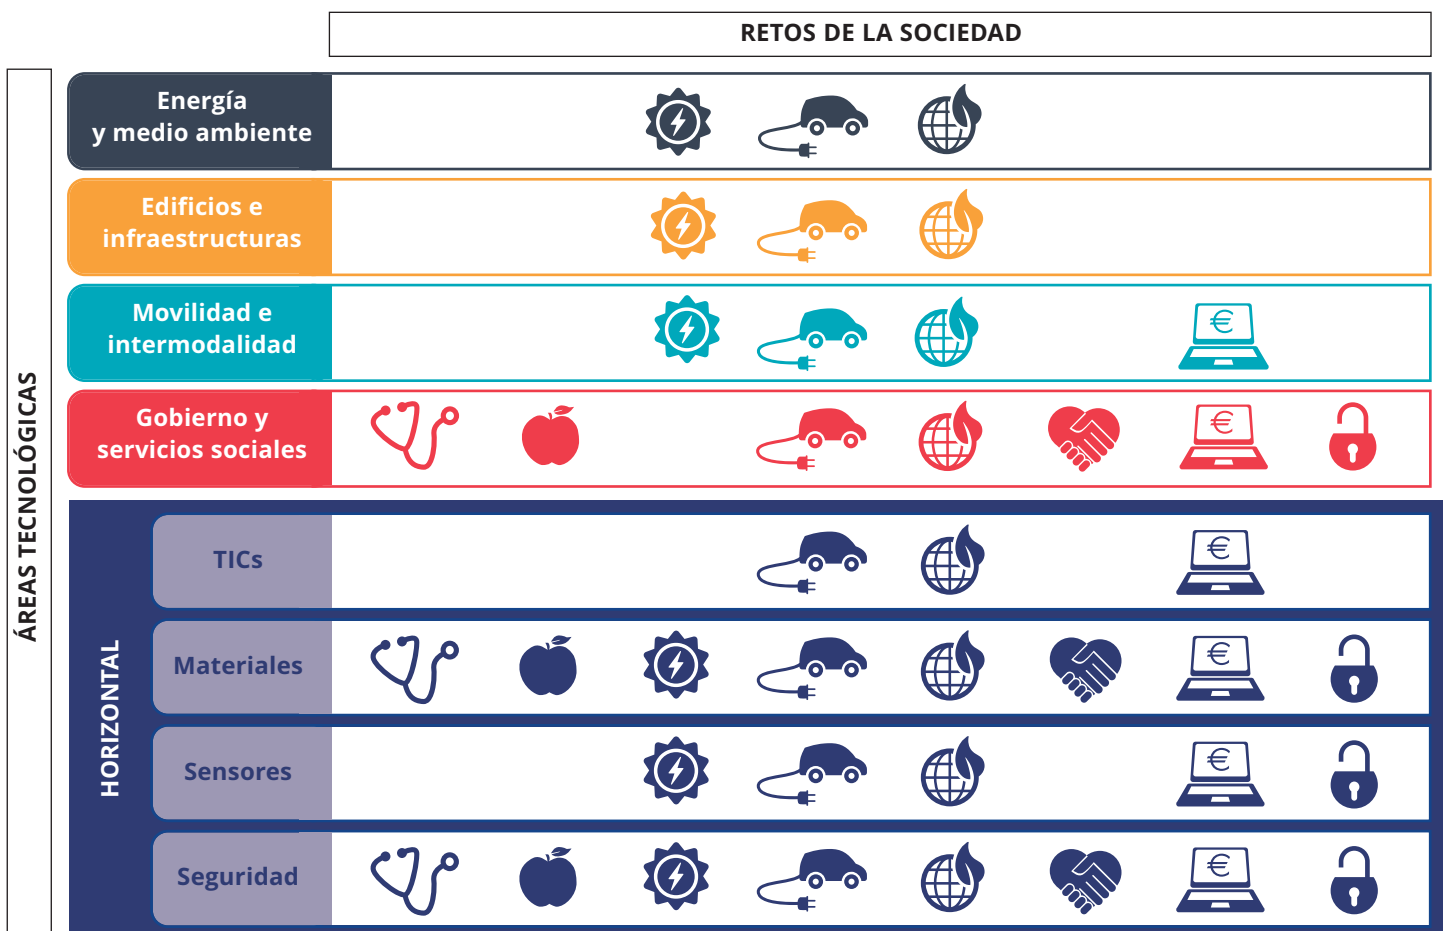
RETOS DE LA SOCIEDAD

ÁREAS TECNOLÓGICAS

Energía y medio ambiente

Edificios e infraestructuras

Movilidad e intermodalidad

Gobierno y servicios sociales

HORIZONTAL

TICs

Materiales

Sensores

Seguridad

€
€
€
€
€
€